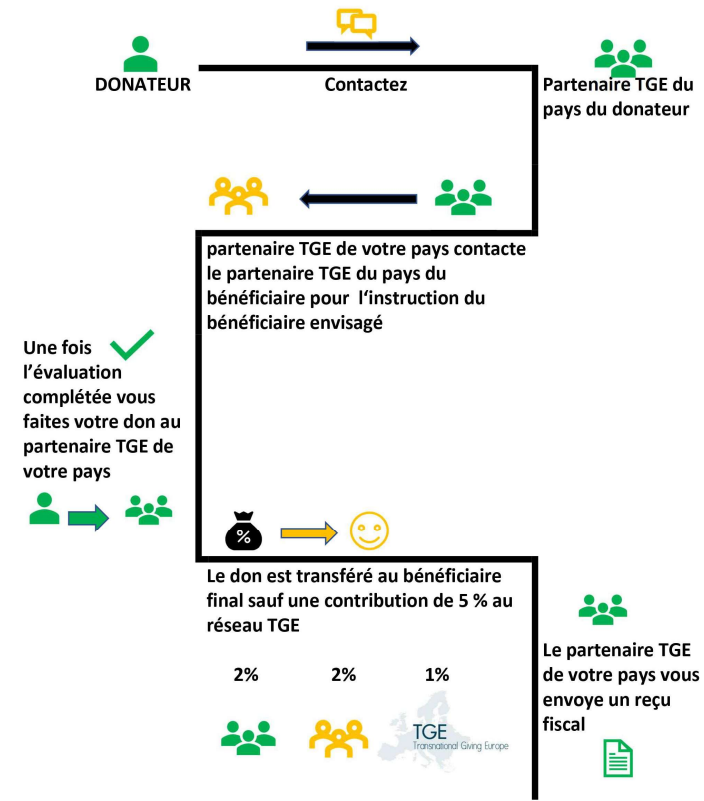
DONATEUR

Contactez

Partenaire TGE du pays du donateur

partenaire TGE de votre pays contacte le partenaire TGE du pays du bénéficiaire pour l'instruction du bénéficiaire envisagé

Une fois l'évaluation complétée vous faites votre don au partenaire TGE de votre pays

%

Le don est transféré au bénéficiaire final sauf une contribution de 5 % au réseau TGE

2% 2% 1%

TGE
Transnational Giving Europe

Le partenaire TGE de votre pays vous envoye un reçu fiscal